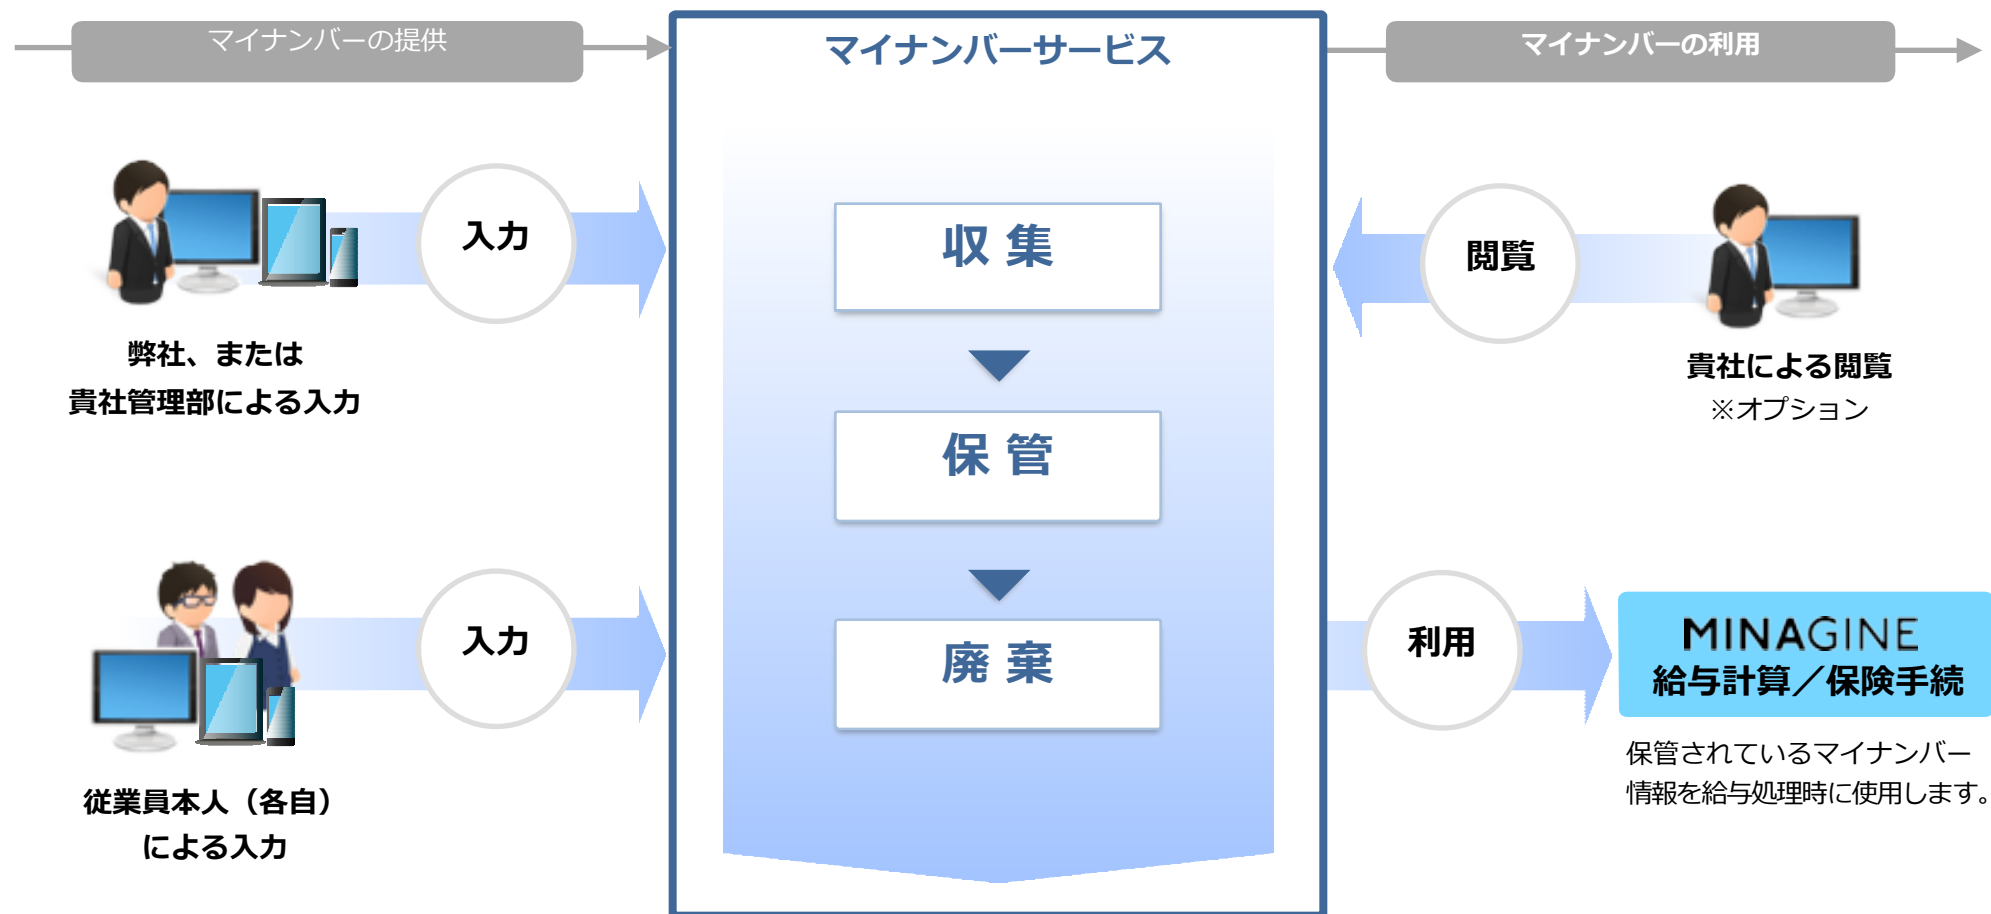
マイナンバーの提供

マイナンバーサービス

マイナンバーの利用

入力

弊社、または
貴社管理部による入力

収 集

保 管

廃 棄

閲覧

貴社による閲覧
※オプション

入力

従業員本人（各自）
による入力

利用

MINAGINE
給与計算／保険手続

保管されているマイナンバー情報を給与処理時に使用します。